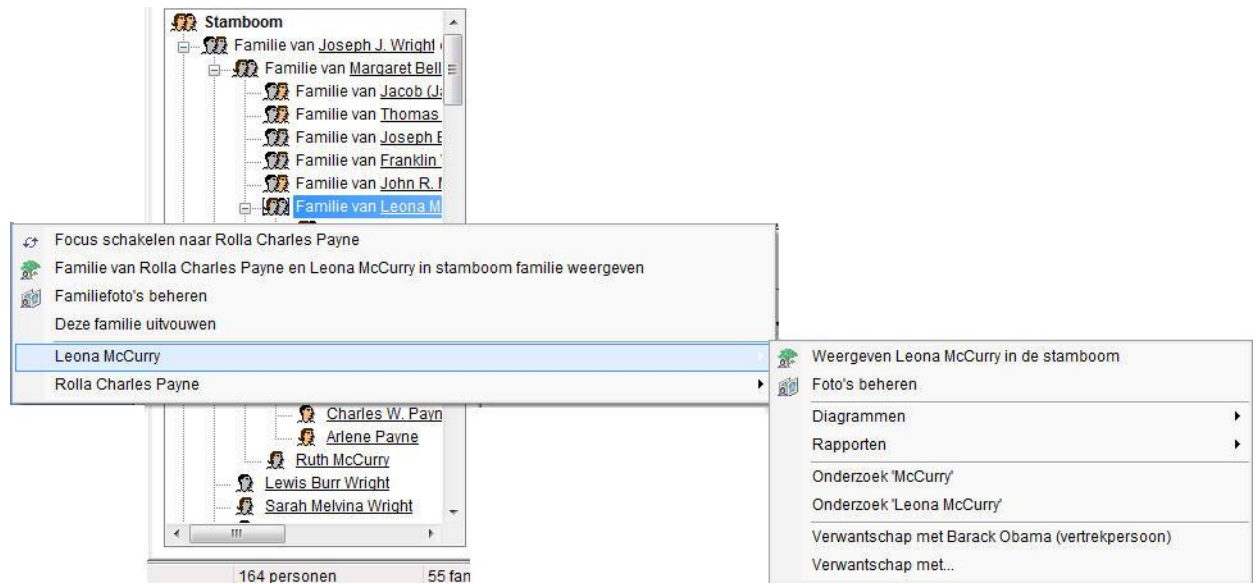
Stamboom
Familie van Joseph J. Wright
Familie van Margaret Bell
Familie van Jacob (J
Familie van Thomas
Familie van Joseph E
Familie van Franklin
Familie van John R. I
Familie van Leona M

Focus schakelen naar Rolla Charles Payne
Familie van Rolla Charles Payne en Leona McCurry in stamboom familie weergeven
Familiefoto's beheren
Deze familie uitvouwen
Leona McCurry
Rolla Charles Payne

Weergeven Leona McCurry in de stamboom
Foto's beheren
Diagrammen
Rapporten
Onderzoek 'McCurry'
Onderzoek 'Leona McCurry'
Verwantschap met Barack Obama (vertrekpersoon)
Verwantschap met...

Charles W. Payn
Arlene Payne
Ruth McCurry
Lewis Burr Wright
Sarah Melvina Wright

164 personen
55 fan